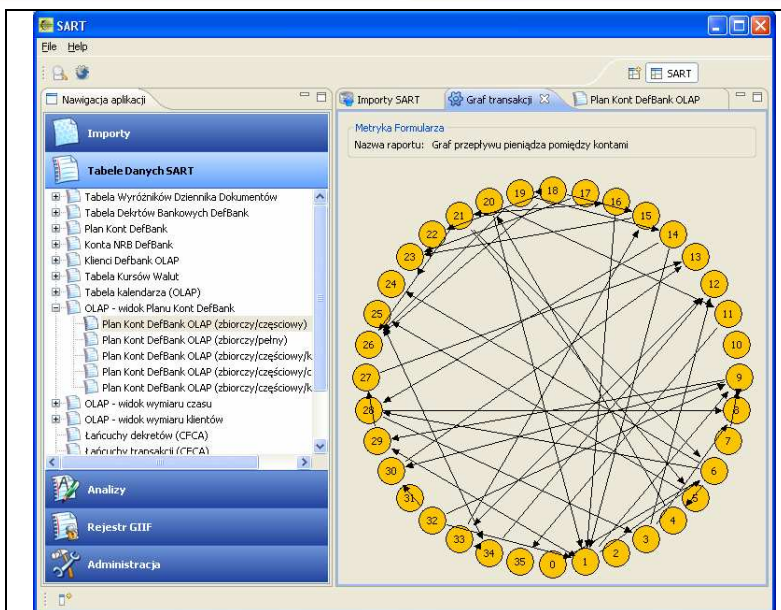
SART
File Help
SART
Nawigacja aplikacji
Importy
Tabele Danych SART
Tabela Wyróżników Dziennika Dokumentów
Tabela Dekrtów Bankowych DefBank
Plan Kont DefBank
Konta NRB DefBank
Klienci DefBank OLAP
Tabela Kursów Walut
Tabela kalendarza (OLAP)
OLAP - widok Planu Kont DefBank
Plan Kont DefBank OLAP (zbiorczy/częściowy)
Plan Kont DefBank OLAP (zbiorczy/pełny)
Plan Kont DefBank OLAP (zbiorczy/częściowy/k
Plan Kont DefBank OLAP (zbiorczy/częściowy/c
Plan Kont DefBank OLAP (zbiorczy/częściowy/k
OLAP - widok wymiaru czasu
OLAP - widok wymiaru klientów
Łańcuchy dekretów (CFCA)
Łańcuchy transakcji (CFCA)
Analizy
Rejestr GIIF
Administracja
Importy SART
Graf transakcji
Plan Kont DefBank OLAP
Metryka Formularza
Nazwa raportu: Graf przepływu pieniądza pomiędzy kontami
19 18 17 16 15 14 13 12 11 10 9 8 7 6 5 4 3 2 1 0 35 34 33 32 31 30 29 28 27 26 25 24 23 22 21 20